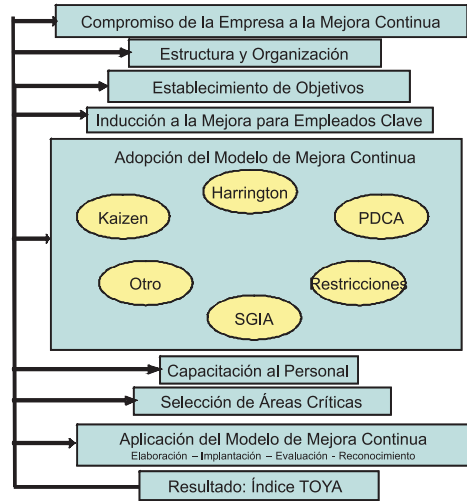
Compromiso de la Empresa a la Mejora Continua

Estructura y Organización

Establecimiento de Objetivos

Inducción a la Mejora para Empleados Clave

Adopción del Modelo de Mejora Continua

Harrington

Kaizen

PDCA

Otro

Restricciones

SGIA

Capacitación al Personal

Selección de Áreas Críticas

Aplicación del Modelo de Mejora Continua
Elaboración – Implantación – Evaluación - Reconocimiento

Resultado: Índice TOYA